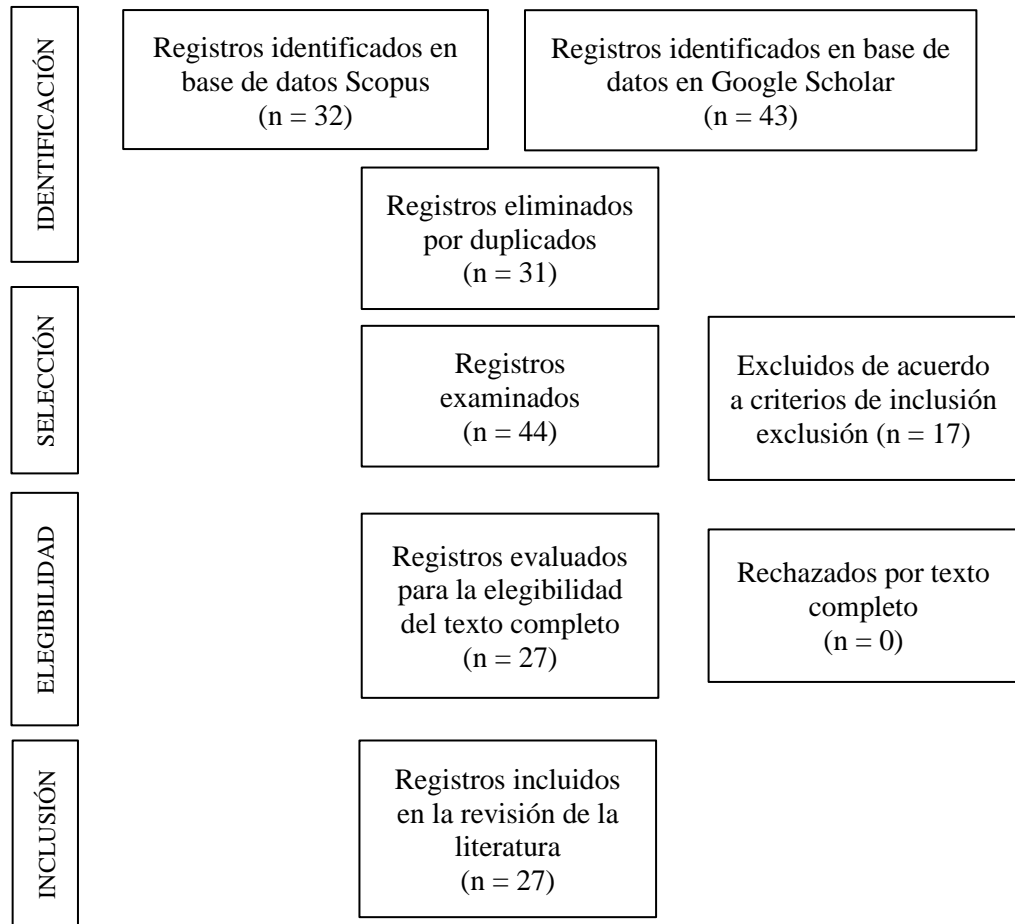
IDENTIFICACIÓN

Registros identificados en base de datos Scopus (n = 32)

Registros identificados en base de datos en Google Scholar (n = 43)

Registros eliminados por duplicados (n = 31)

SELECCIÓN

Registros examinados (n = 44)

Excluidos de acuerdo a criterios de inclusión exclusión (n = 17)

ELEGIBILIDAD

Registros evaluados para la elegibilidad del texto completo (n = 27)

Rechazados por texto completo (n = 0)

INCLUSIÓN

Registros incluidos en la revisión de la literatura (n = 27)